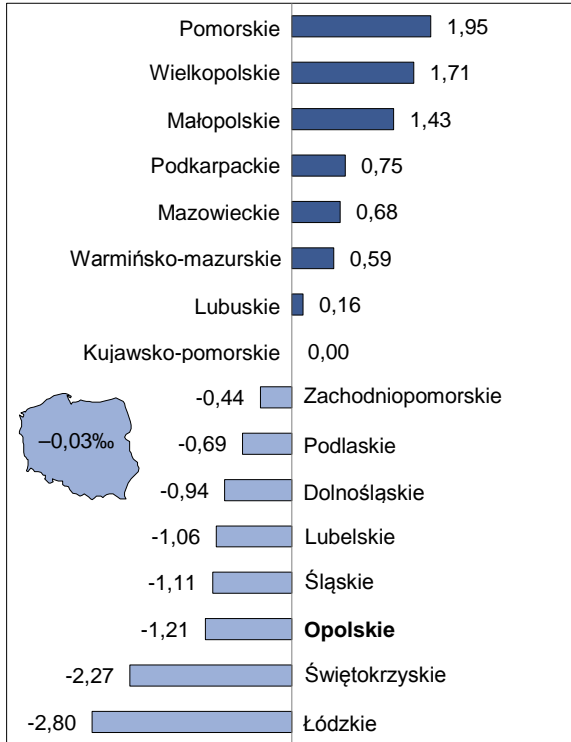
Pomorskie 1,95
Wielkopolskie 1,71
Małopolskie 1,43
Podkarpackie 0,75
Mazowieckie 0,68
Warmińsko-mazurskie 0,59
Lubuskie 0,16
Kujawsko-pomorskie 0,00
-0,44 Zachodniopomorskie
–0,03‰
-0,69 Podlaskie
-0,94 Dolnośląskie
-1,06 Lubelskie
-1,11 Śląskie
-1,21 **Opolskie**
-2,27 Świętokrzyskie
-2,80 Łódzkie